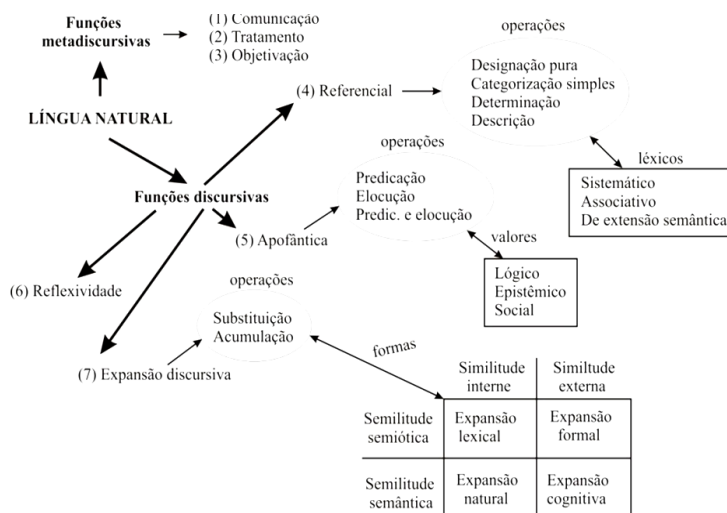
Funções metadiscursivas

(1) Comunicação
(2) Tratamento
(3) Objetivação

LÍNGUA NATURAL

(4) Referencial

operações

Designação pura
Categorização simples
Determinação
Descrição

léxicos

Sistemático
Associativo
De extensão semântica

Funções discursivas

operações

Predicação
Elocução
Predic. e elocução

(5) Apofântica

valores

Lógico
Epistêmico
Social

(6) Reflexividade

operações

Substituição
Acumulação

(7) Expansão discursiva

formas

| | Similitude interne | Similtude externa |
|---|---|---|
| Semilitude semiótica | Expansão lexical | Expansão formal |
| Semilitude semântica | Expansão natural | Expansão cognitiva |